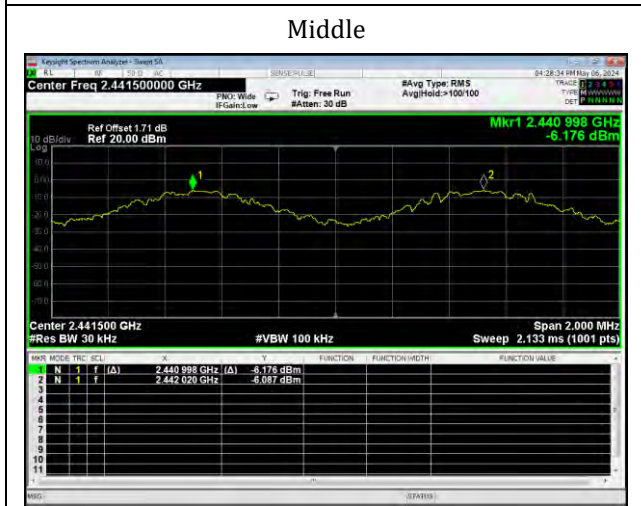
Middle

Keysight Spectrum Analyzer - Swept SA

RL RF 50 Ω AC SENSE:PULSE 04:28:34 PM May 06, 2024

Center Freq 2.441500000 GHz

PNO: Wide IFGain:Low Trig: Free Run #Atten: 30 dB #Avg Type: RMS Avg|Hold:>100/100

TRACE 1 2 3 4 5 6 TYPE M WWWWW DET P N N N N N

Ref Offset 1.71 dB
10 dB/div Ref 20.00 dBm
Log

Mkr1 2.440 998 GHz
-6.176 dBm

10.0
0.00
-10.0
-20.0
-30.0
-40.0
-50.0
-60.0
-70.0

1
2

Center 2.441500 GHz
#Res BW 30 kHz
#VBW 100 kHz
Span 2.000 MHz
Sweep 2.133 ms (1001 pts)

| MKR | MODE | TRC | SCL | X | | Y | FUNCTION | FUNCTION WIDTH | FUNCTION VALUE |
|---|---|---|---|---|---|---|---|---|---|
| 1 | N | 1 | f | (Δ) | 2.440 998 GHz | (Δ) -6.176 dBm | | | |
| 2 | N | 1 | f | | 2.442 020 GHz | -6.087 dBm | | | |
| 3 | | | | | | | | | |
| 4 | | | | | | | | | |
| 5 | | | | | | | | | |
| 6 | | | | | | | | | |
| 7 | | | | | | | | | |
| 8 | | | | | | | | | |
| 9 | | | | | | | | | |
| 10 | | | | | | | | | |
| 11 | | | | | | | | | |

MSG STATUS